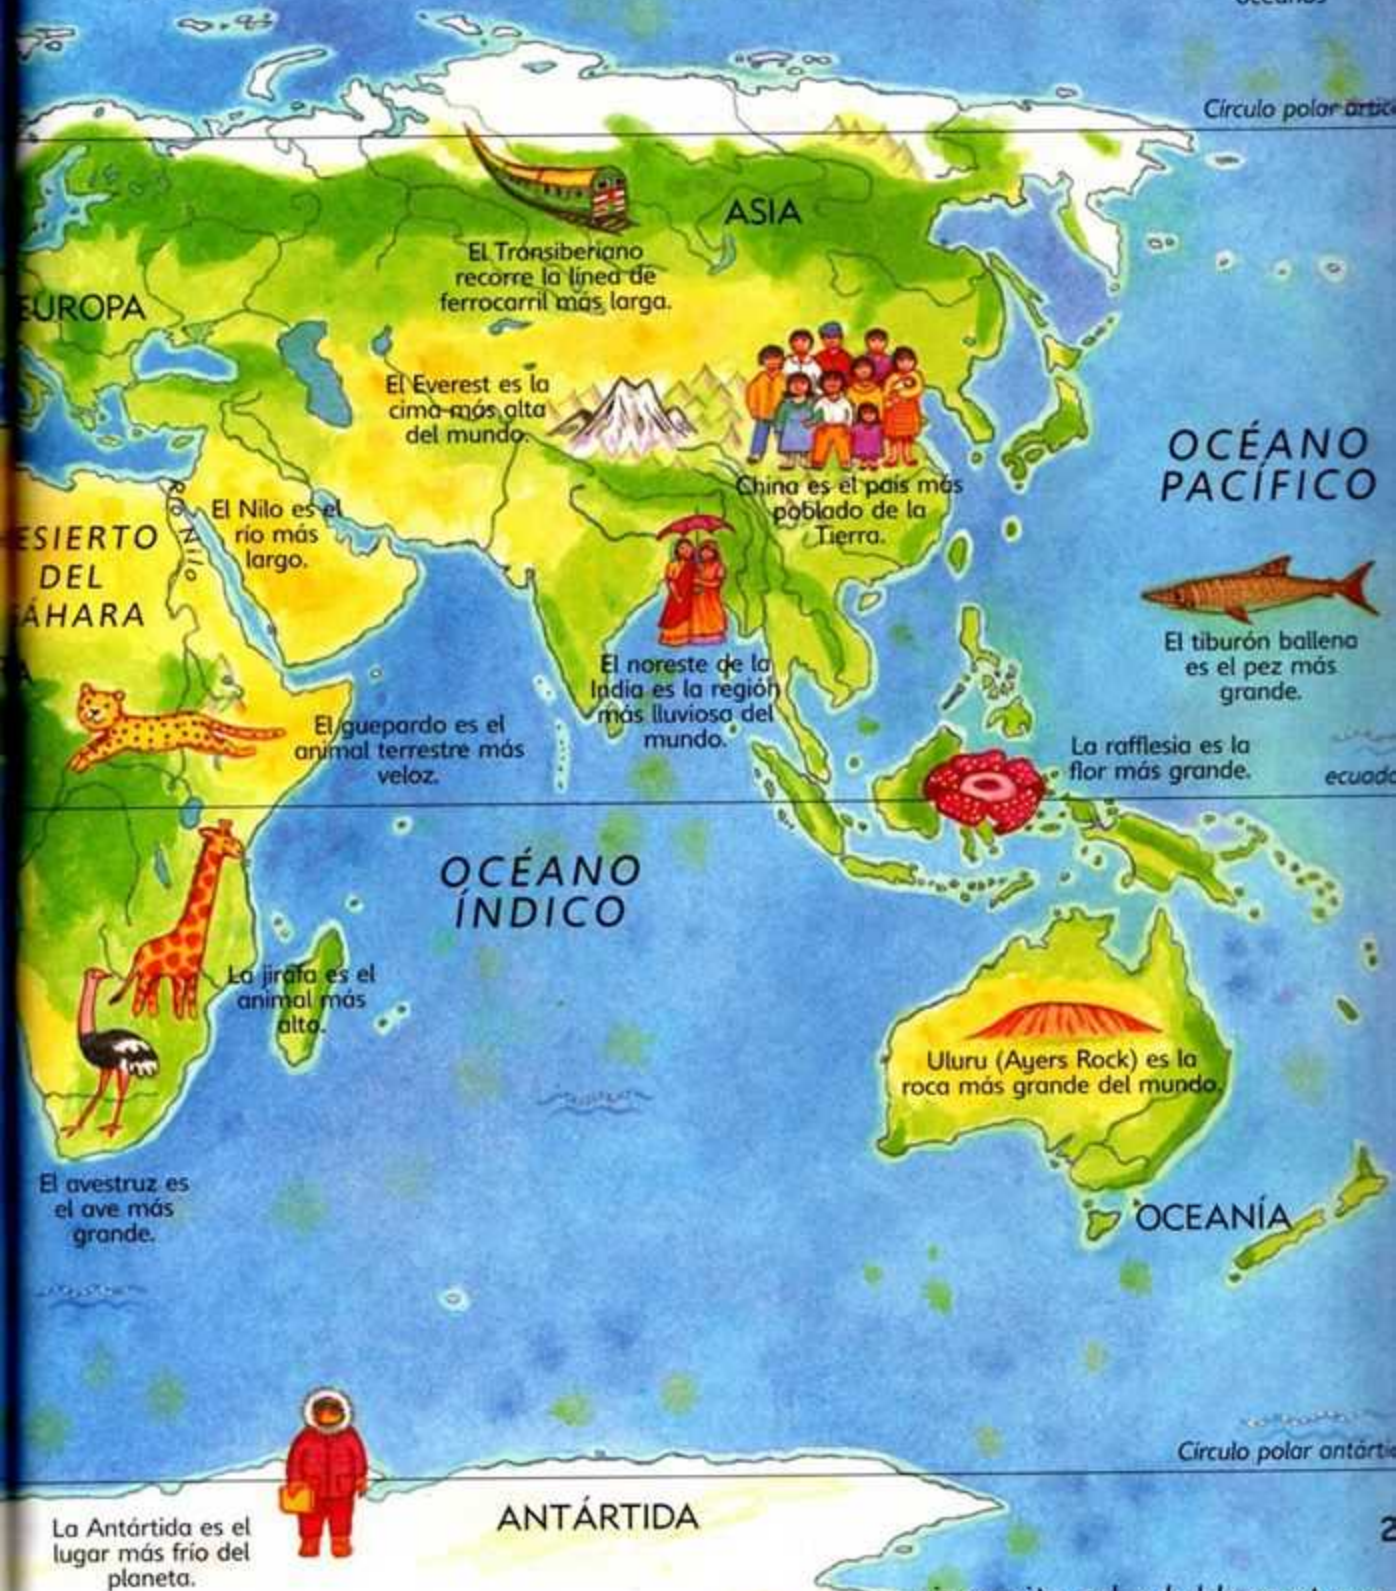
océanos

Círculo polar ártic

ASIA

El Transiberiano recorre la línea de ferrocarril más larga.

EUROPA

El Everest es la cima más alta del mundo.

OCÉANO PACÍFICO

China es el país más poblado de la Tierra.

ESIERTO DEL ÁHARA

Río Nilo

El Nilo es el río más largo.

El tiburón ballena es el pez más grande.

El noreste de la India es la región más lluviosa del mundo.

El guepardo es el animal terrestre más veloz.

La rafflesia es la flor más grande.

ecuado

OCÉANO ÍNDICO

La jirafa es el animal más alto.

Uluru (Ayers Rock) es la roca más grande del mundo.

El avestruz es el ave más grande.

OCEANÍA

Círculo polar antártic

La Antártida es el lugar más frío del planeta.

ANTÁRTIDA

2